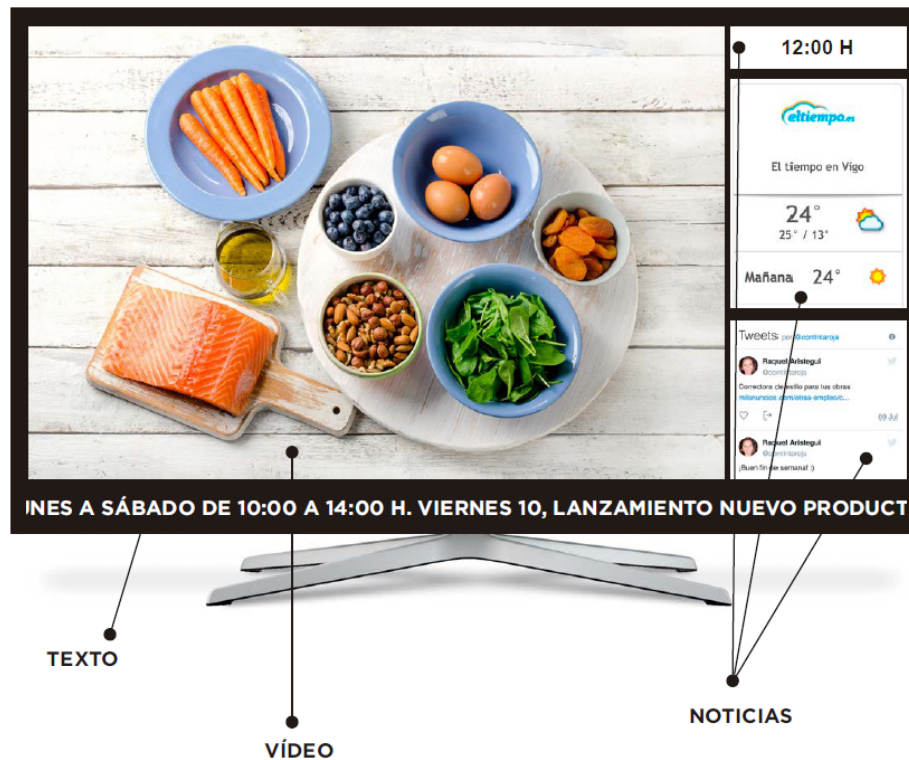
12:00 H

eltiempo.es

El tiempo en Vigo

24°
25° / 13°

Mañana 24°

Tweets por @comintaroja

Raquel Aristegui
@comintaroja

Correctora de estilo para tus obras
milanuncios.com/otras-emplea/c...

09 Jul

Raquel Aristegui
@comintaroja

¡Buen fin de semana! :)

INES A SÁBADO DE 10:00 A 14:00 H. VIERNES 10, LANZAMIENTO NUEVO PRODUCT

TEXTO

VÍDEO

NOTICIAS